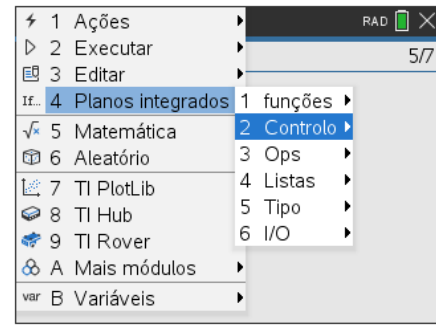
1 Ações
2 Executar
3 Editar
If... 4 Planos integrados
$\sqrt{x}$ 5 Matemática
6 Aleatório
7 TI PlotLib
8 TI Hub
9 TI Rover
A Mais módulos
var B Variáveis

RAD
5/7

1 funções
2 Controlo
3 Ops
4 Listas
5 Tipo
6 I/O